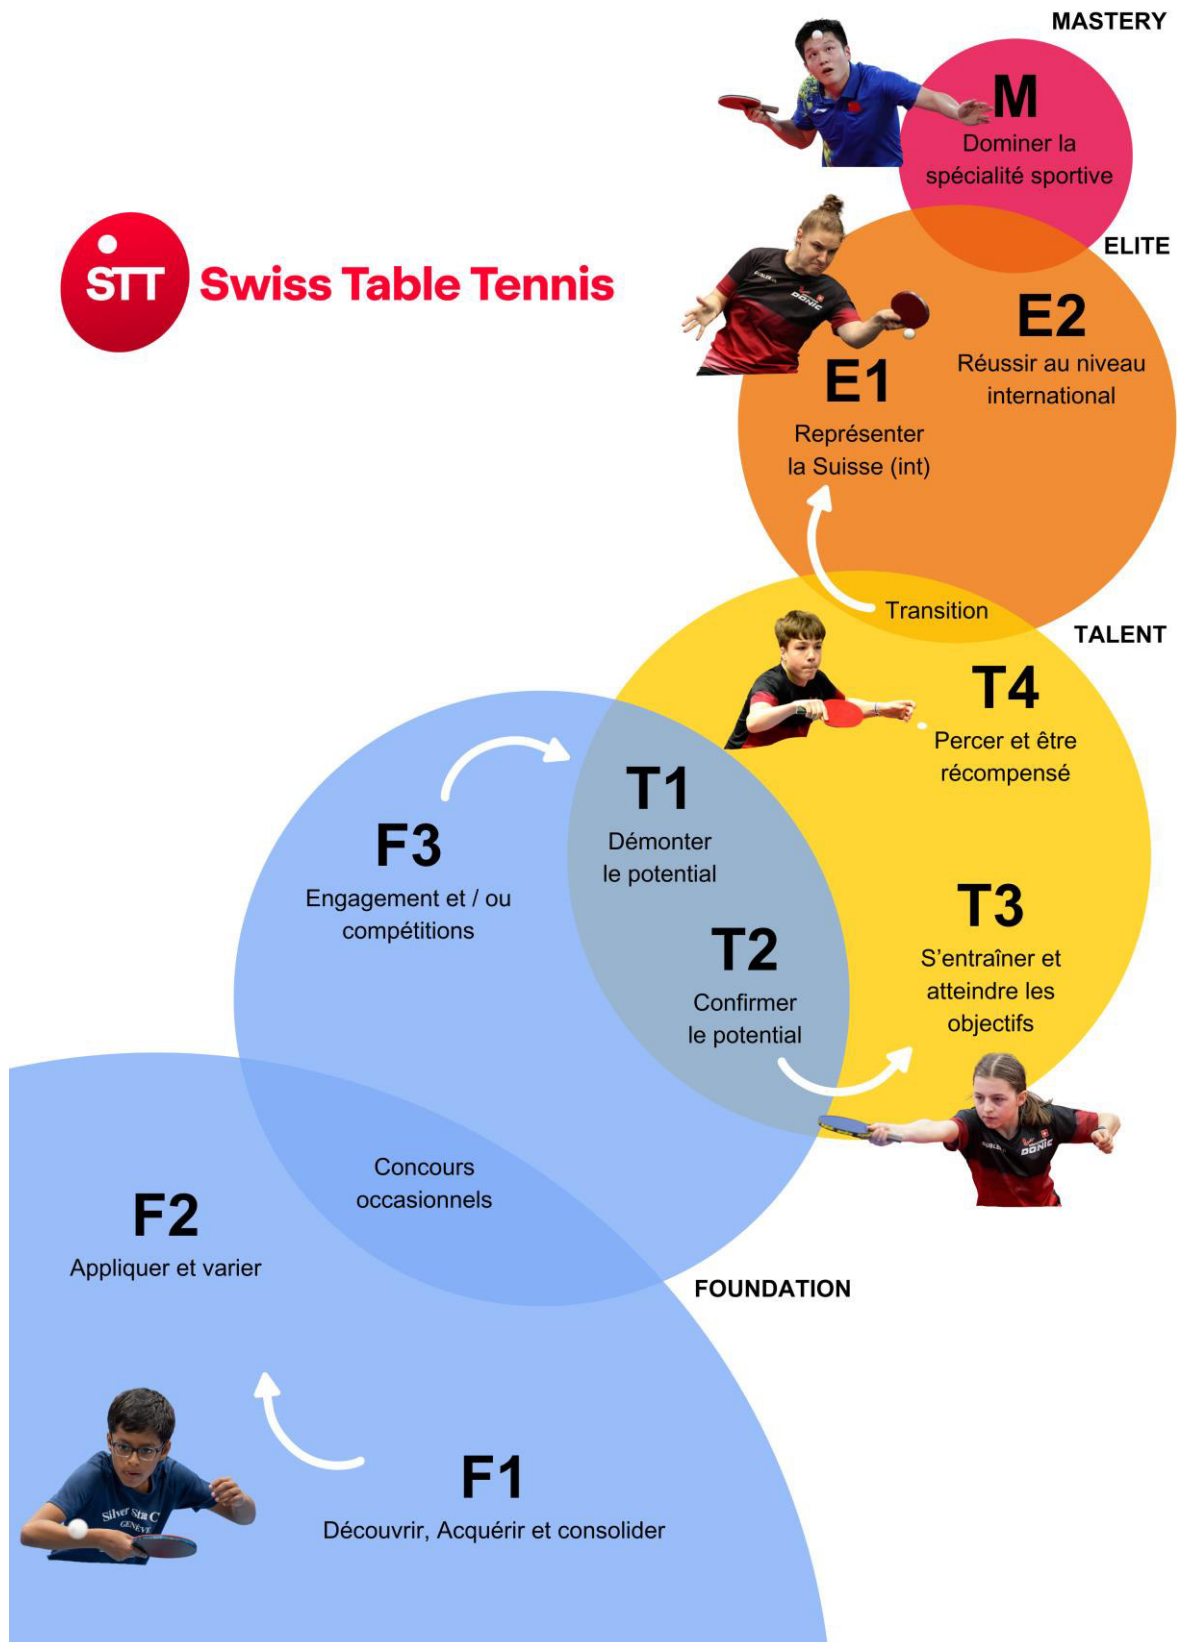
MASTERY

M
Dominer la spécialité sportive

STT Swiss Table Tennis

ELITE

E2
Réussir au niveau international

E1
Représenter la Suisse (int)

Transition

TALENT

T4
Percer et être récompensé

T1
Démonter le potential

F3
Engagement et / ou compétitions

T3
S'entraîner et atteindre les objectifs

T2
Confirmer le potential

Concours occasionnels

F2
Appliquer et varier

FOUNDATION

F1
Découvrir, Acquérir et consolider